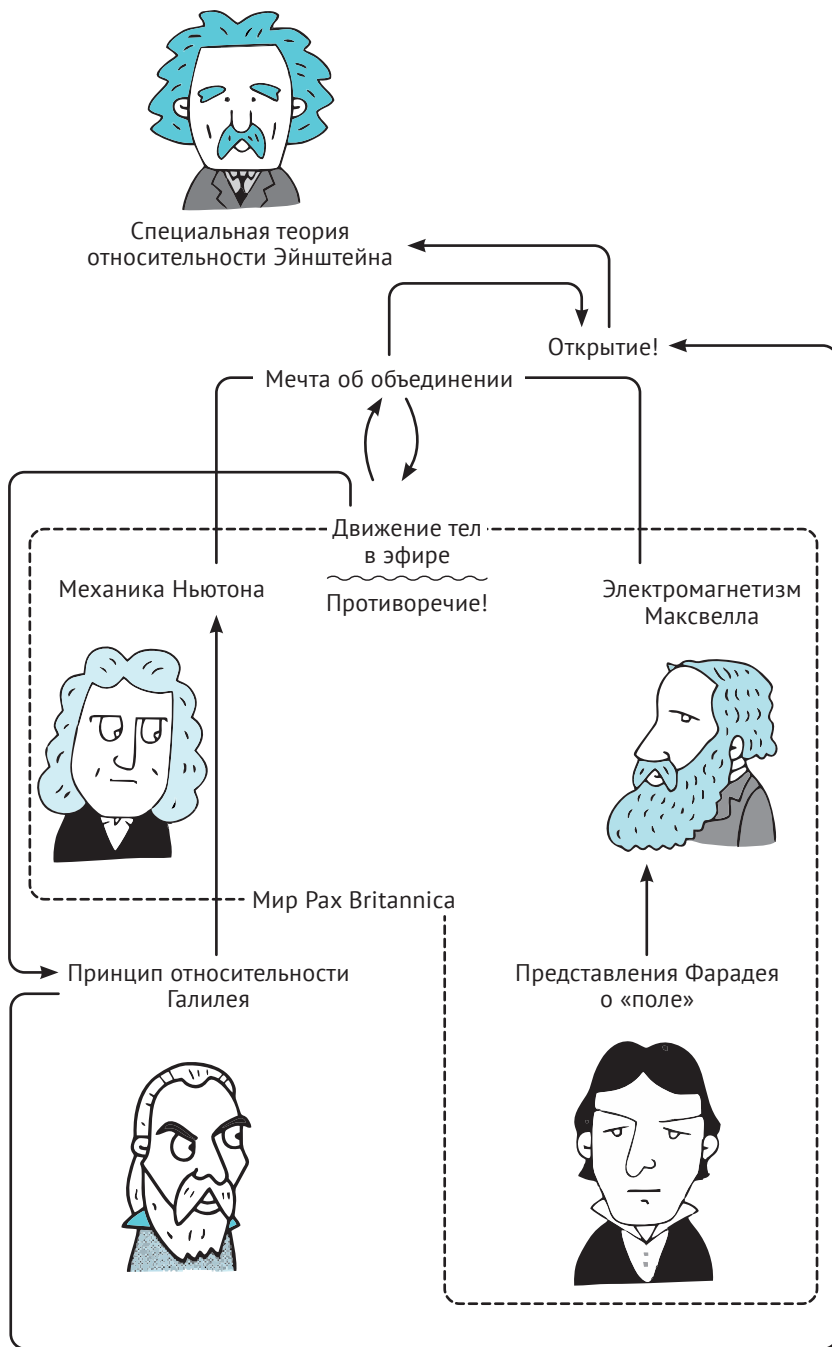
Специальная теория относительности Эйнштейна

Открытие!

Мечта об объединении

Движение тел в эфире

Противоречие!

Механика Ньютона

Электромагнетизм Максвелла

Мир Pax Britannica

Принцип относительности Галилея

Представления Фарадея о «поле»